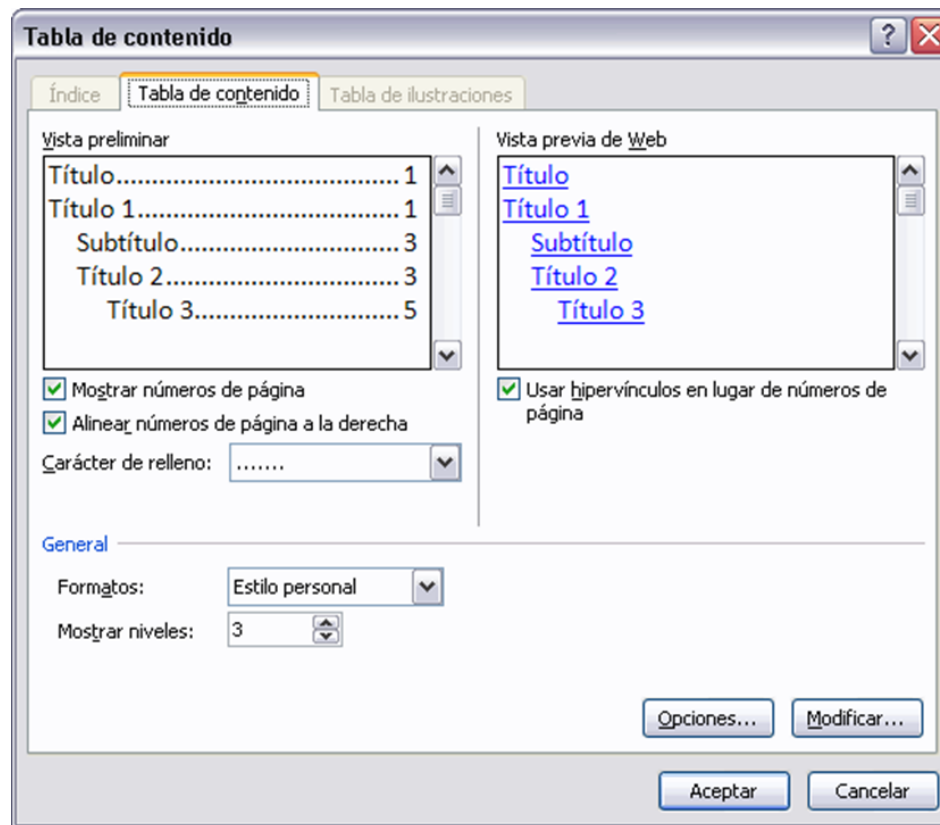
Tabla de contenido

?

Índice | Tabla de contenido | Tabla de ilustraciones

Vista preliminar

Título.................................. 1
Título 1................................ 1
Subtítulo............................ 3
Título 2............................. 3
Título 3........................... 5

Mostrar números de página

Alinear números de página a la derecha

Carácter de relleno: .......

Vista previa de Web

Título
Título 1
Subtítulo
Título 2
Título 3

Usar hipervínculos en lugar de números de página

General

Formatos: Estilo personal

Mostrar niveles: 3

Opciones... Modificar...

Aceptar Cancelar